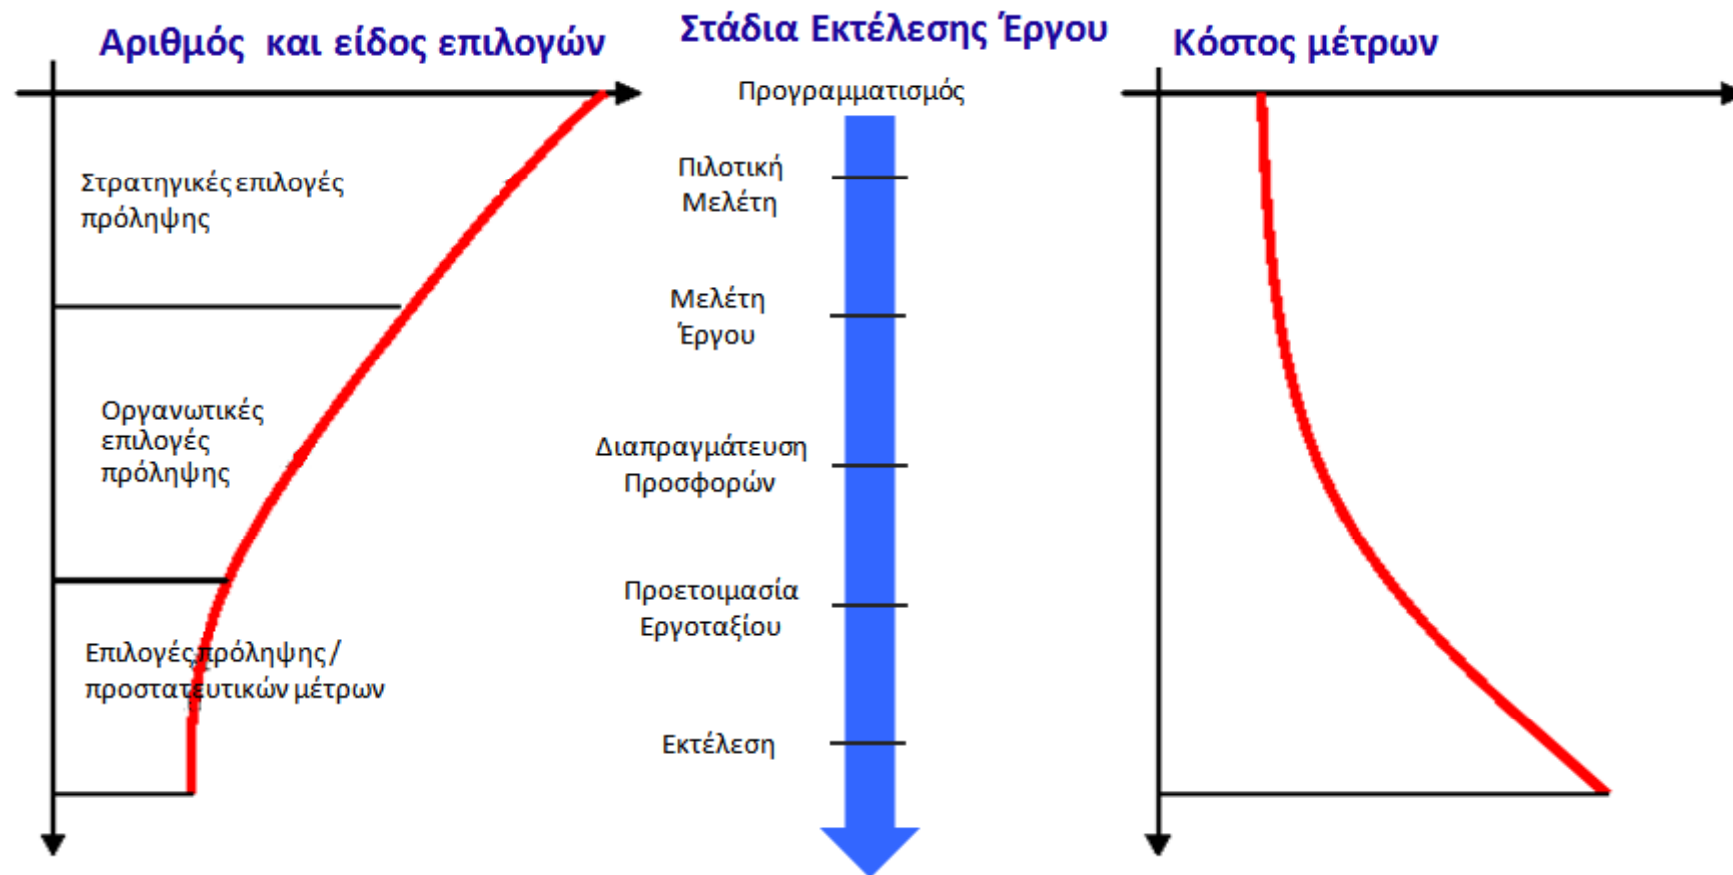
Αριθμός και είδος επιλογών

Στάδια Εκτέλεσης Έργου

Κόστος μέτρων

Στρατηγικές επιλογές πρόληψης

Οργανωτικές επιλογές πρόληψης

Επιλογές πρόληψης / προστατευτικών μέτρων

Προγραμματισμός

Πιλοτική Μελέτη

Μελέτη Έργου

Διαπραγμάτευση Προσφορών

Προετοιμασία Εργοταξίου

Εκτέλεση